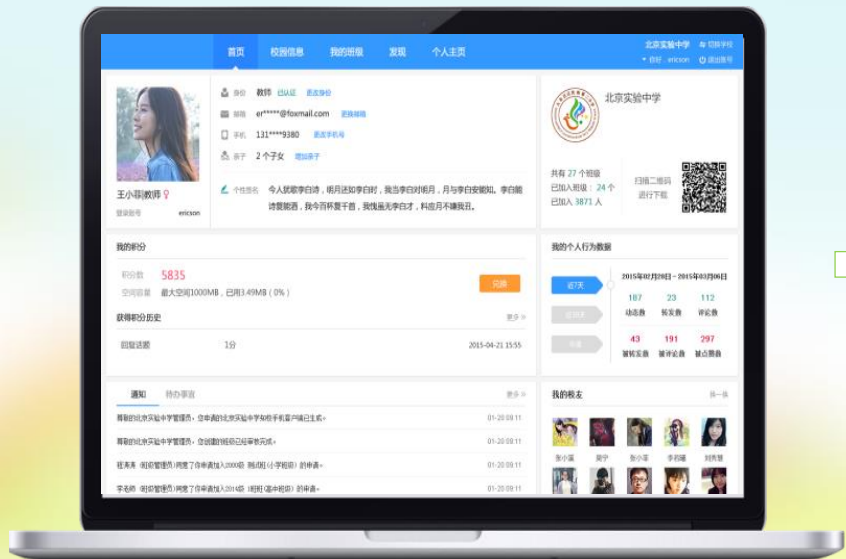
首页 校园信息 我的班级 发现 个人主页

北京实验中学 切换学校
你好，ericson 退出账号

王小菲|教师
登录账号 ericson

身份 教师 已认证 更改身份
邮箱 er*****@foxmail.com 更换邮箱
手机 131****9380 更改手机号
孩子 2个子女 增加孩子
个性签名 今人就歌李白诗，明月还如李白时，我当李白对明月，月与李白安能知。李白能诗复能酒，我今百杯复千首，我愧虽无李白才，料应月不嫌我丑。

北京实验中学
共有 27 个班级
已加入班级：24 个
已加入 3871 人
扫描二维码 进行下载

我的积分
积分数 5835
空间容量 最大空间1000MB，已用3.49MB（0%）
兑换
获得积分历史 更多
回复话题 1分 2015-04-21 15:55

我的个人行为数据
2015年02月28日 - 2015年03月06日
近7天
187 动态数
23 转发数
112 评论数
43 被转发数
191 被评论数
297 被点赞数

通知 待办事宜 更多
尊敬的北京实验中学管理员，您申请的北京实验中学和校手机客户端已生效。 01-20 09:11
尊敬的北京实验中学管理员，您创建的班级已经审核完成。 01-20 09:11
程涛涛（初级管理员）同意了你申请加入2000级（测试班（小学班级））的申请。 01-20 09:11
李老师（初级管理员）同意了你申请加入2014级（测班(高中班级)）的申请。 01-20 09:11

我的校友 换一换
张小军 黄宁 张小军 李若雅 刘秀慧